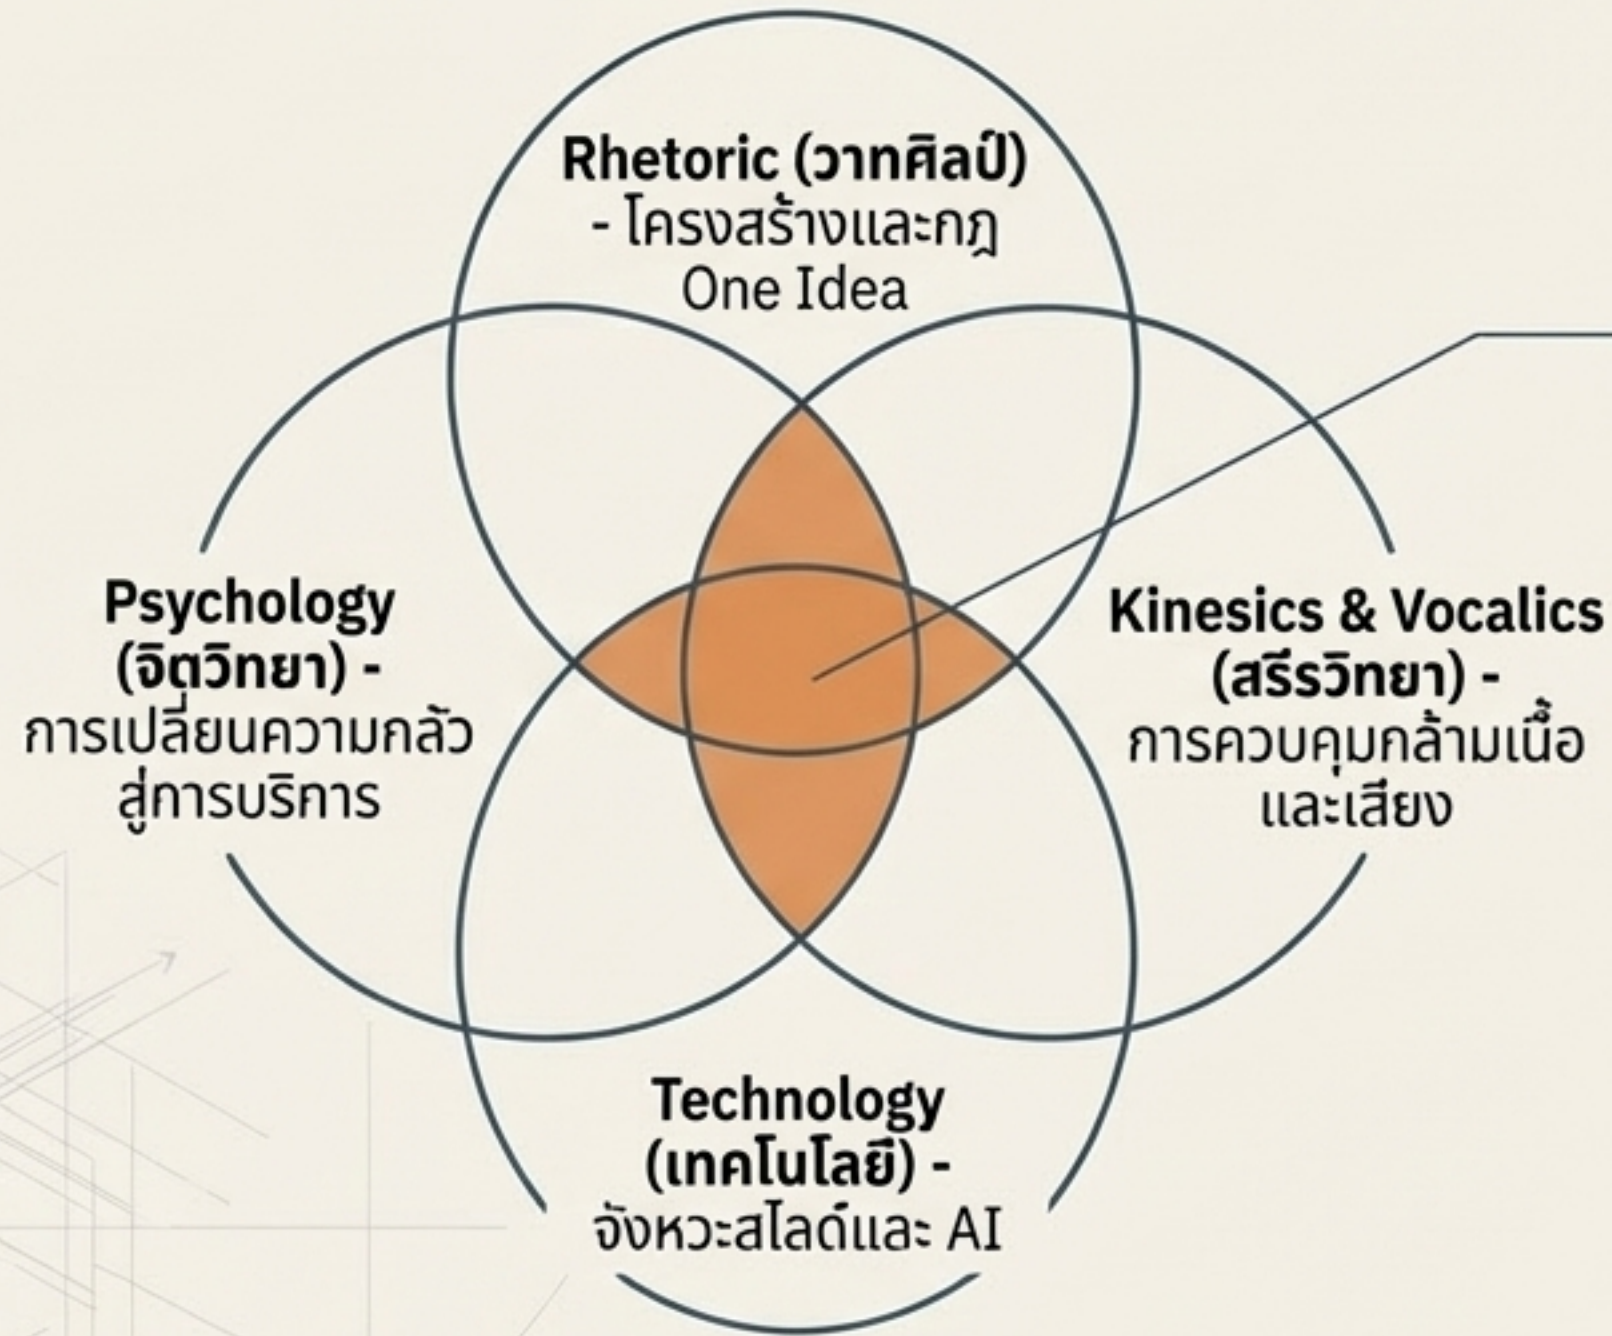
Rhetoric (วาทศิลป์) - โครงสร้างและกฎ One Idea

Psychology (จิตวิทยา) - การเปลี่ยนความกลัวสู่การบริการ

Kinesics & Vocalics (สรีรวิทยา) - การควบคุมกล้ามเนื้อและเสียง

Technology (เทคโนโลยี) - จังหวะสไลด์และ AI